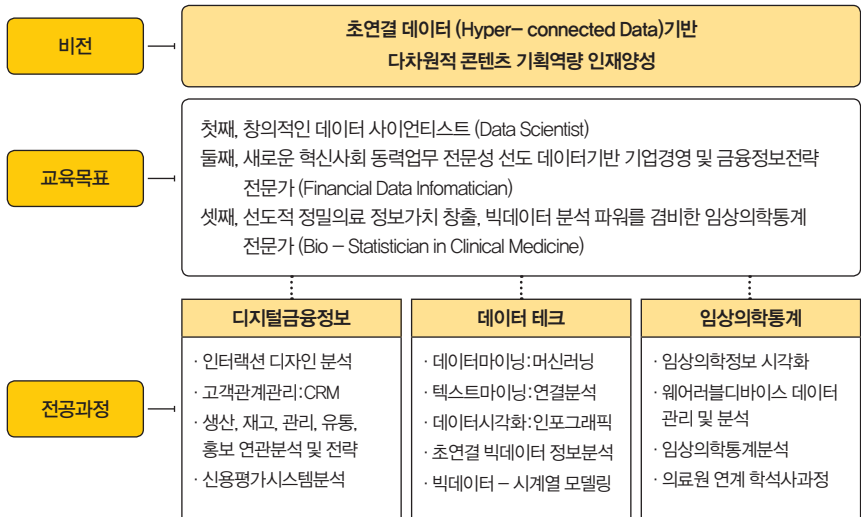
비전

초연결 데이터 (Hyper– connected Data)기반
다차원적 콘텐츠 기획역량 인재양성

교육목표

첫째, 창의적인 데이터 사이언티스트 (Data Scientist)
둘째, 새로운 혁신사회 동력업무 전문성 선도 데이터기반 기업경영 및 금융정보전략 전문가 (Financial Data Infomatician)
셋째, 선도적 정밀의료 정보가치 창출, 빅데이터 분석 파워를 겸비한 임상의학통계 전문가 (Bio – Statistician in Clinical Medicine)

전공과정

디지털금융정보
· 인터랙션 디자인 분석
· 고객관계관리:CRM
· 생산, 재고, 관리, 유통, 홍보 연관분석 및 전략
· 신용평가시스템분석

데이터 테크
· 데이터마이닝:머신러닝
· 텍스트마이닝:연결분석
· 데이터시각화:인포그래픽
· 초연결 빅데이터 정보분석
· 빅데이터 – 시계열 모델링

임상의학통계
· 임상의학정보 시각화
· 웨어러블디바이스 데이터 관리 및 분석
· 임상의학통계분석
· 의료원 연계 학석사과정